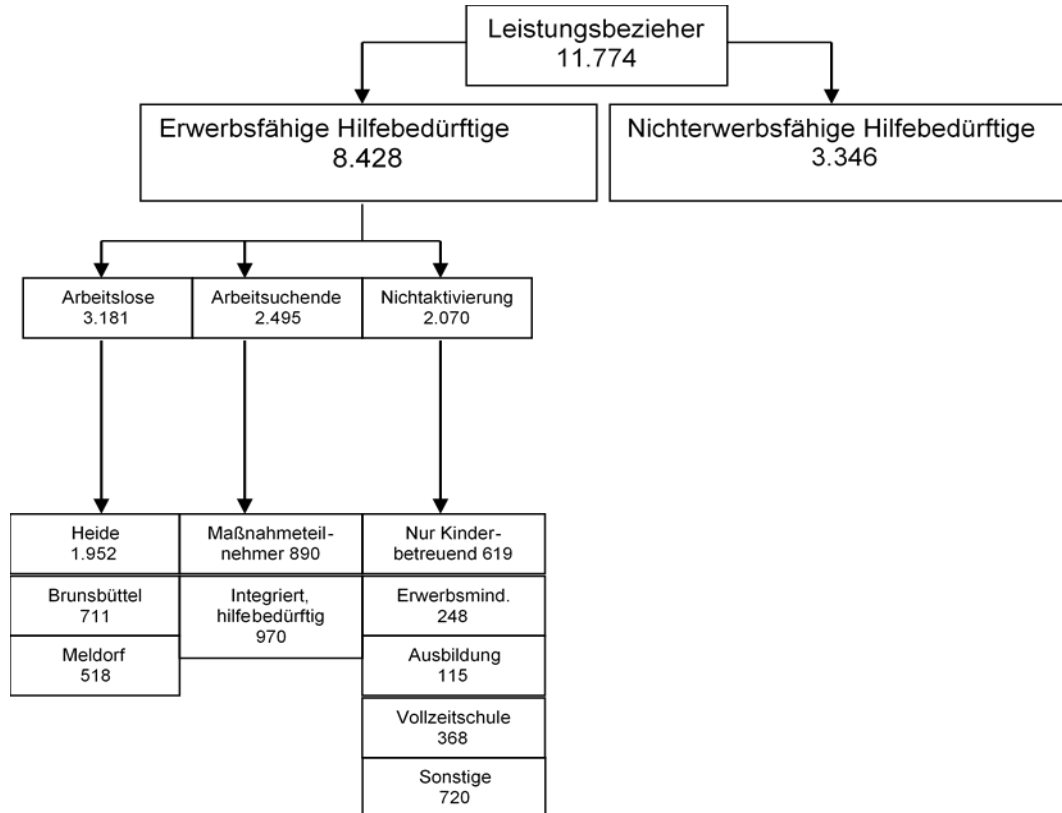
Leistungsbezieher
11.774

Erwerbsfähige Hilfebedürftige
8.428

Nichterwerbsfähige Hilfebedürftige
3.346

Arbeitslose
3.181

Arbeitsuchende
2.495

Nichtaktivierung
2.070

Heide
1.952

Brunsbüttel
711

Meldorf
518

Maßnahmeteilnehmer 890

Integriert, hilfebedürftig
970

Nur Kinderbetreuend 619

Erwerbsmind.
248

Ausbildung
115

Vollzeitschule
368

Sonstige
720